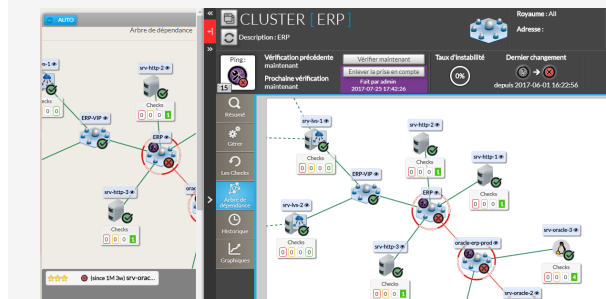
AUTO
Arbre de dépendance
srv-http-2
Checks
0 0 0 1
ERP-VIP
ERP
srv-http-3
Checks
0 0 0 1
(since 1M 3w) srv-orac...

CLUSTER [ ERP ]
Description : ERP
Royaume : All
Adresse :
Ping :
15
Vérification précédente maintenant
Prochaine vérification maintenant
Vérifier maintenant
Enlever la prise en compte
Fait par admin
2017-07-25 17:43:26
Taux d'instabilité
0%
Dernier changement
depuis 2017-06-01 16:22:56
Résumé
Gérer
Les Checks
Arbre de dépendance
Historique
Graphiques
srv-lvs-1
Checks
0 0 0 0
srv-http-2
Checks
0 0 0 1
srv-http-1
ERP-VIP
ERP
srv-lvs-2
Checks
0 0 0 0
srv-http-3
Checks
oracle-erp-prod
srv-oracle-3
Checks
0 0 0 4
srv-oracle-2